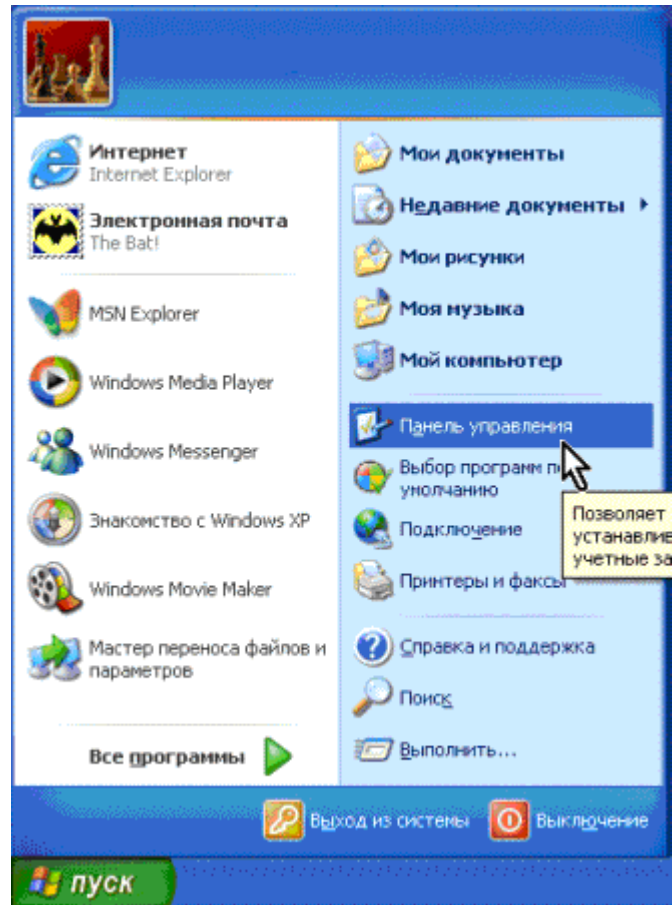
Интернет
Internet Explorer

Электронная почта
The Bat!

MSN Explorer

Windows Media Player

Windows Messenger

Знакомство с Windows XP

Windows Movie Maker

Мастер переноса файлов и параметров

Все программы

Мои документы

Недавние документы

Мои рисунки

Моя музыка

Мой компьютер

Панель управления

Выбор программ п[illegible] умолчанию

Подключение

Принтеры и факсы

Справка и поддержка

Поиск

Выполнить...

Позволяет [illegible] устанавливе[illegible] учетные за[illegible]

Выход из системы

Выключение

пуск